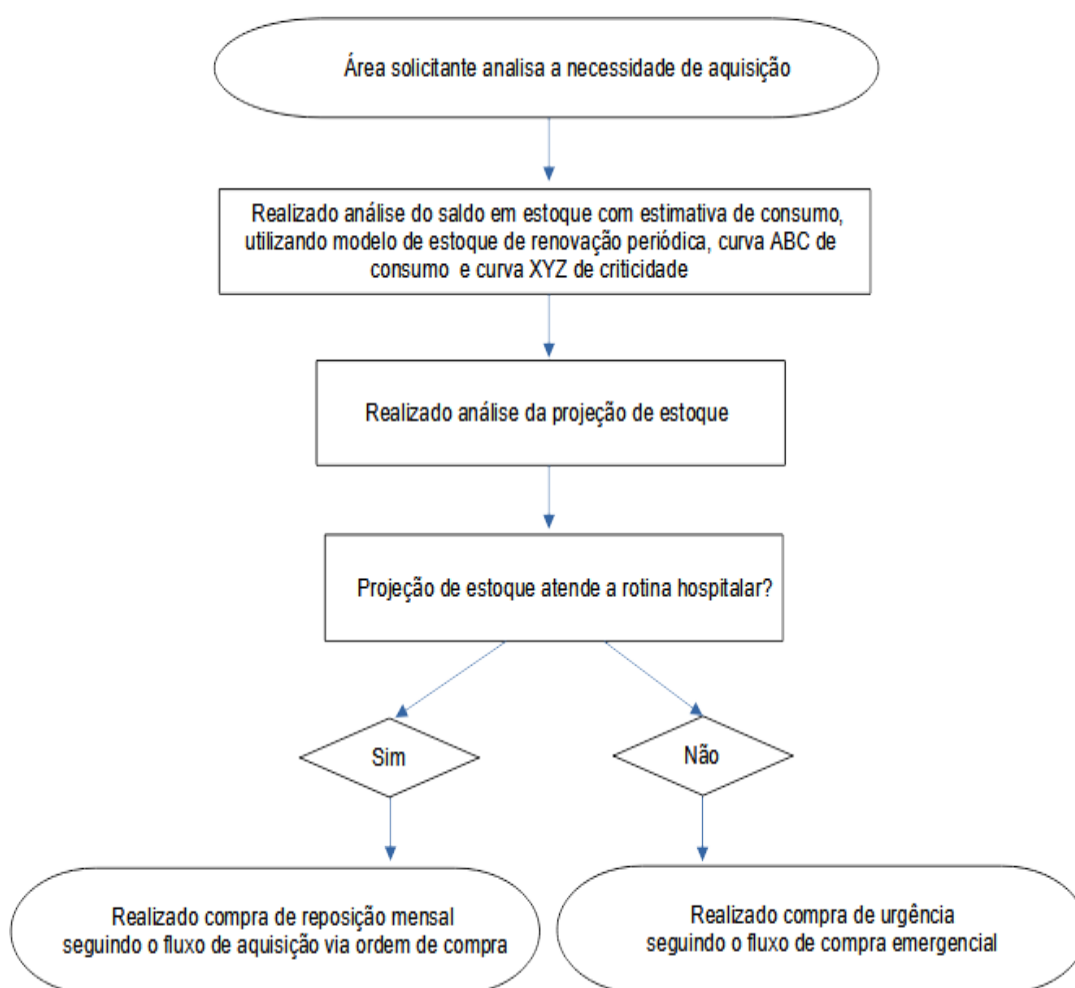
Área solicitante analisa a necessidade de aquisição

Realizado análise do saldo em estoque com estimativa de consumo, utilizando modelo de estoque de renovação periódica, curva ABC de consumo e curva XYZ de criticidade

Realizado análise da projeção de estoque

Projeção de estoque atende a rotina hospitalar?

Sim

Não

Realizado compra de reposição mensal seguindo o fluxo de aquisição via ordem de compra

Realizado compra de urgência seguindo o fluxo de compra emergencial